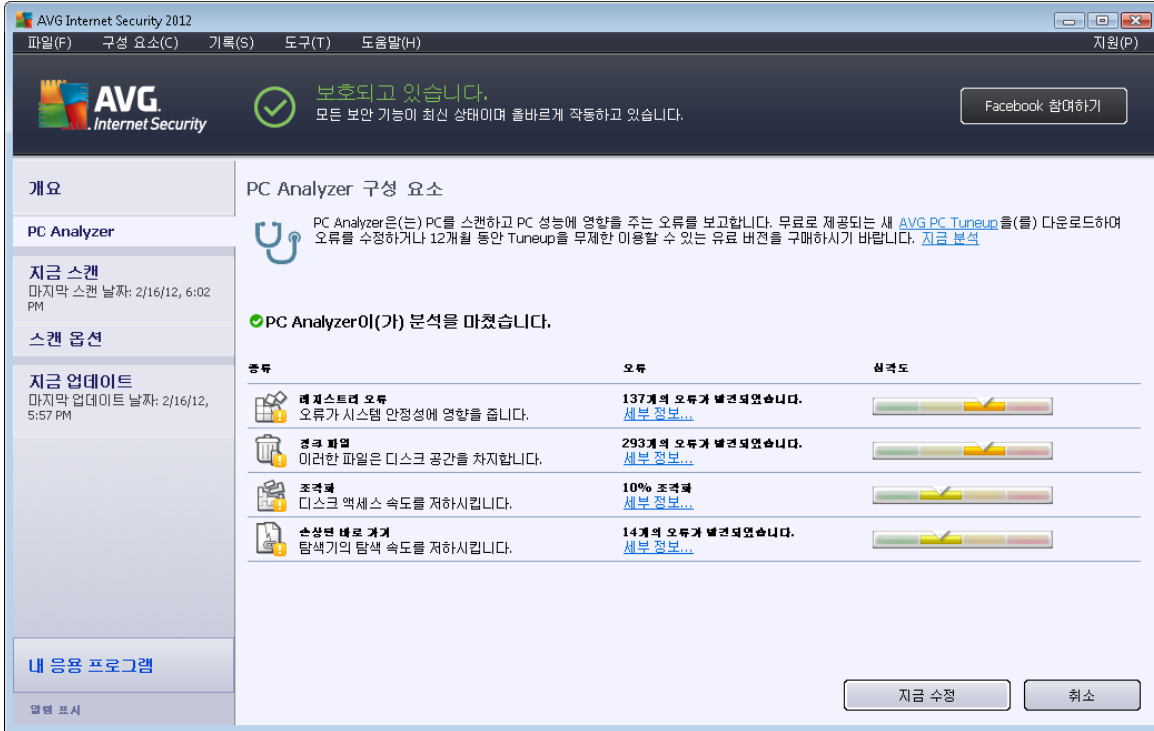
AVG Internet Security 2012

파일(F) 구성 요소(C) 기록(S) 도구(T) 도움말(H) 지원(P)

AVG. Internet Security

보호되고 있습니다.
모든 보안 기능이 최신 상태이며 올바르게 작동하고 있습니다.

Facebook 참여하기

개요

PC Analyzer

지금 스캔
마지막 스캔 날짜: 2/16/12, 6:02 PM

스캔 옵션

지금 업데이트
마지막 업데이트 날짜: 2/16/12, 5:57 PM

내 응용 프로그램

알림 표시

PC Analyzer 구성 요소

PC Analyzer은(는) PC를 스캔하고 PC 성능에 영향을 주는 오류를 보고합니다. 무료로 제공되는 새 AVG PC Tuneup을(를) 다운로드하여 오류를 수정하거나 12개월 동안 Tuneup을 무제한 이용할 수 있는 유료 버전을 구매하시기 바랍니다. 지금 분석

PC Analyzer이(가) 분석을 마쳤습니다.

| 종류 | 오류 | 심각도 |
|---|---|---|
| 레지스트리 오류<br>오류가 시스템 안정성에 영향을 줍니다. | 137개의 오류가 발견되었습니다.<br>세부 정보... | |
| 정크 파일<br>이러한 파일은 디스크 공간을 차지합니다. | 293개의 오류가 발견되었습니다.<br>세부 정보... | |
| 조각화<br>디스크 액세스 속도를 저하시킵니다. | 10% 조각화<br>세부 정보... | |
| 손상된 바로 가기<br>탐색기의 탐색 속도를 저하시킵니다. | 14개의 오류가 발견되었습니다.<br>세부 정보... | |

지금 수정 취소